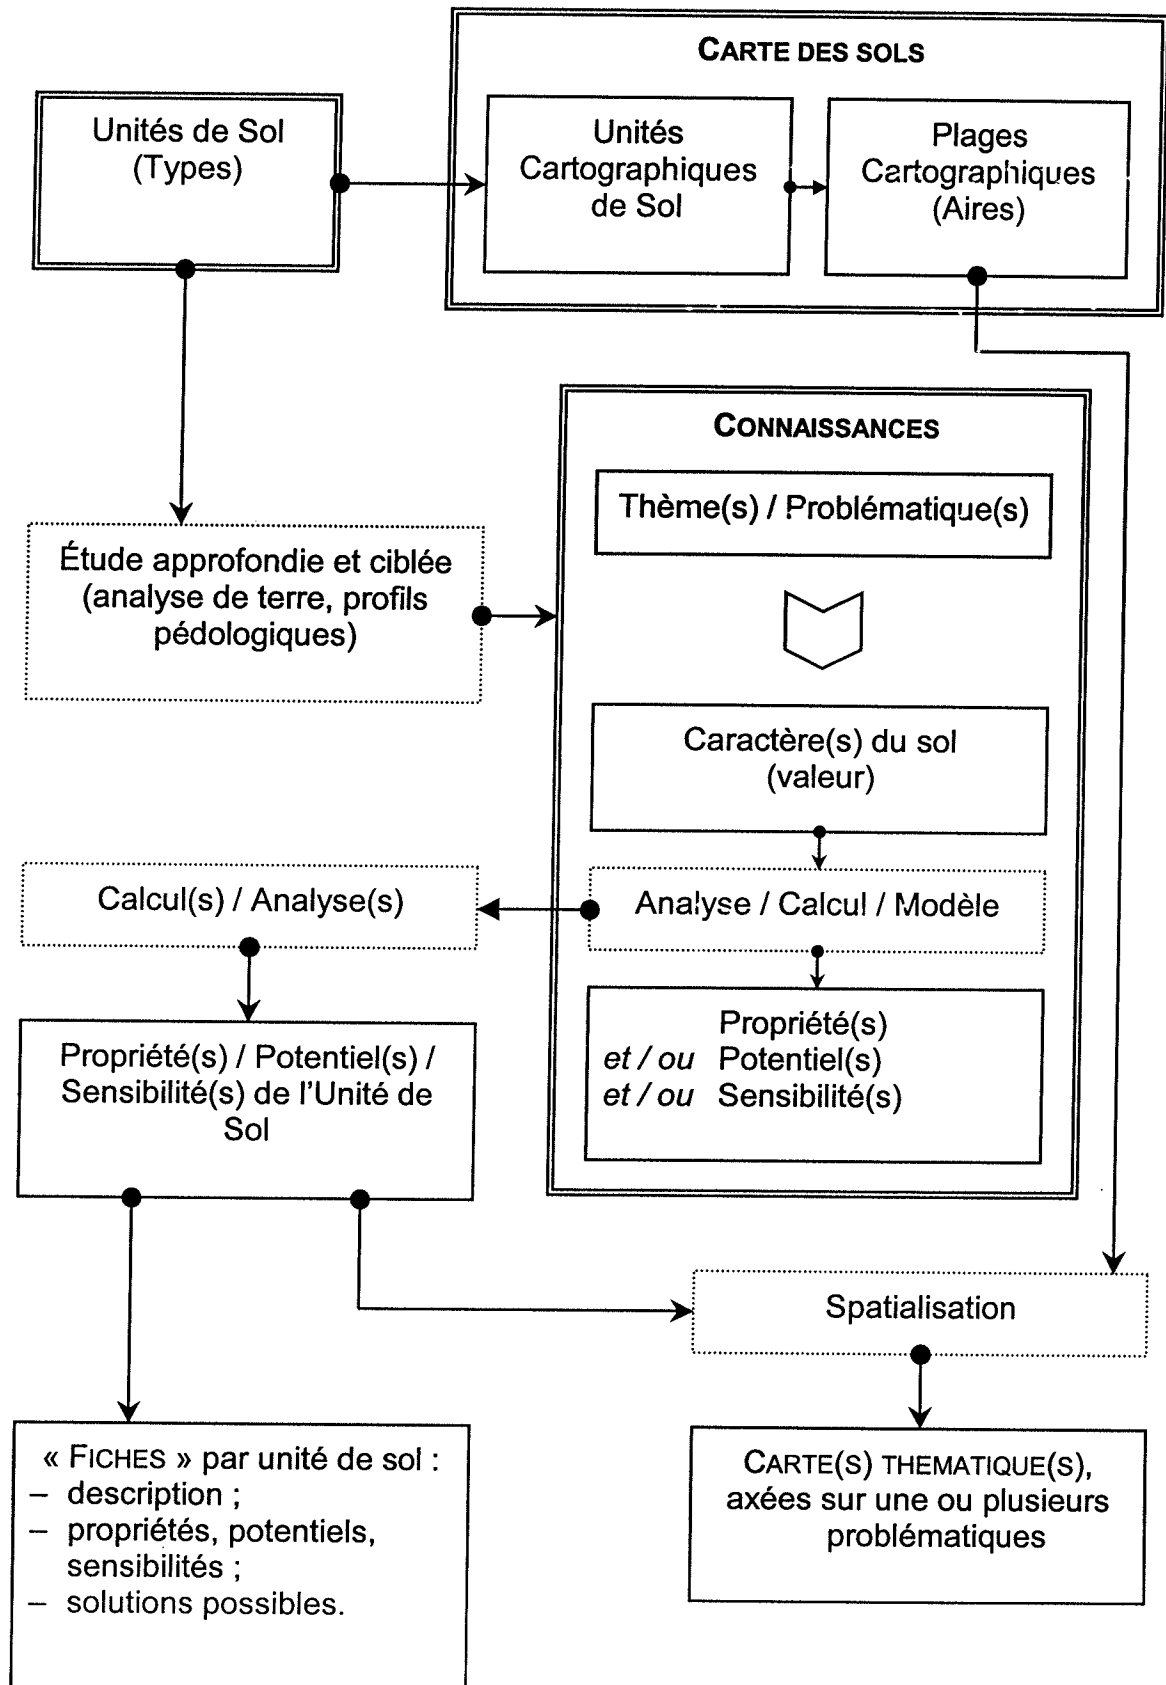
CARTE DES SOLS

Unités de Sol (Types)

Unités Cartographiques de Sol

Plages Cartographiques (Aires)

CONNAISSANCES

Thème(s) / Problématique(s)

Étude approfondie et ciblée (analyse de terre, profils pédologiques)

Caractère(s) du sol (valeur)

Calcul(s) / Analyse(s)

Analyse / Calcul / Modèle

Propriété(s)
*et / ou* Potentiel(s)
*et / ou* Sensibilité(s)

Propriété(s) / Potentiel(s) / Sensibilité(s) de l'Unité de Sol

Spatialisation

« FICHES » par unité de sol :
– description ;
– propriétés, potentiels, sensibilités ;
– solutions possibles.

CARTE(S) THEMATIQUE(S), axées sur une ou plusieurs problématiques